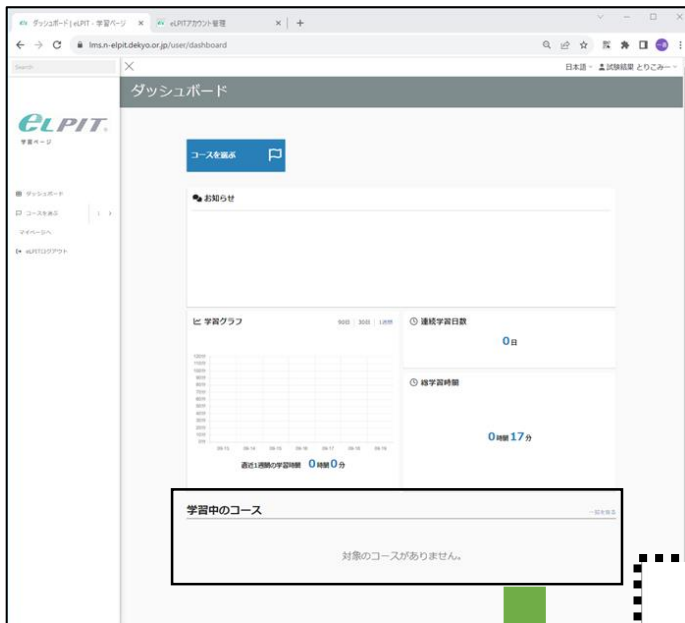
ダッシュボード | eLPIT - 学習ページ ×
eLPITアカウント管理 ×
+
lms.n-elpit.dekyo.or.jp/user/dashboard
Search
日本語 試験結果 とりこみー
ダッシュボード
eLPIT
学習ページ
ダッシュボード
コースを選ぶ
マイページへ
eLPITログアウト
コースを選ぶ
お知らせ
学習グラフ
90日 30日 1週間
連続学習日数
0日
総学習時間
0時間17分
直近1週間の学習時間 0時間0分
学習中のコース
一覧を見る
対象のコースがありません。